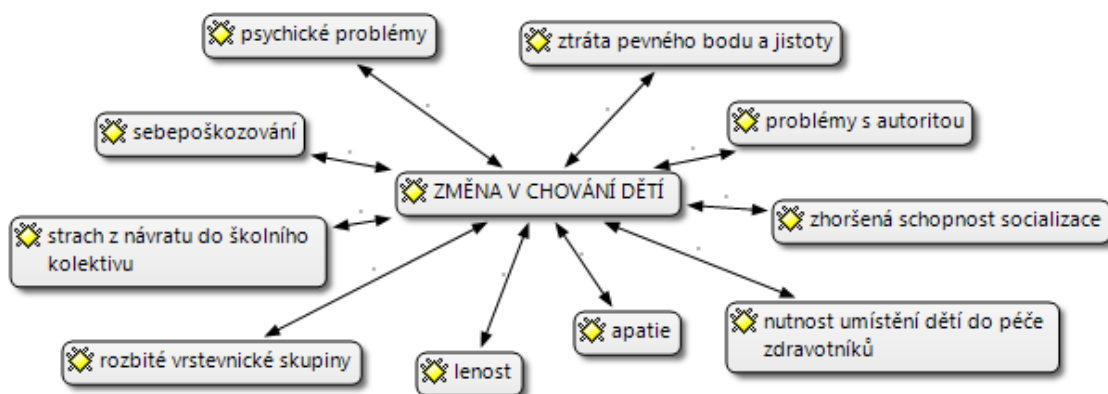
psychické problémy

ztráta pevného bodu a jistoty

sebepoškozování

problémy s autoritou

ZMĚNA V CHOVÁNÍ DĚTÍ

strach z návratu do školního kolektivu

zhoršená schopnost socializace

rozbité vrstevnické skupiny

lenost

apatie

nutnost umístění dětí do péče zdravotníků